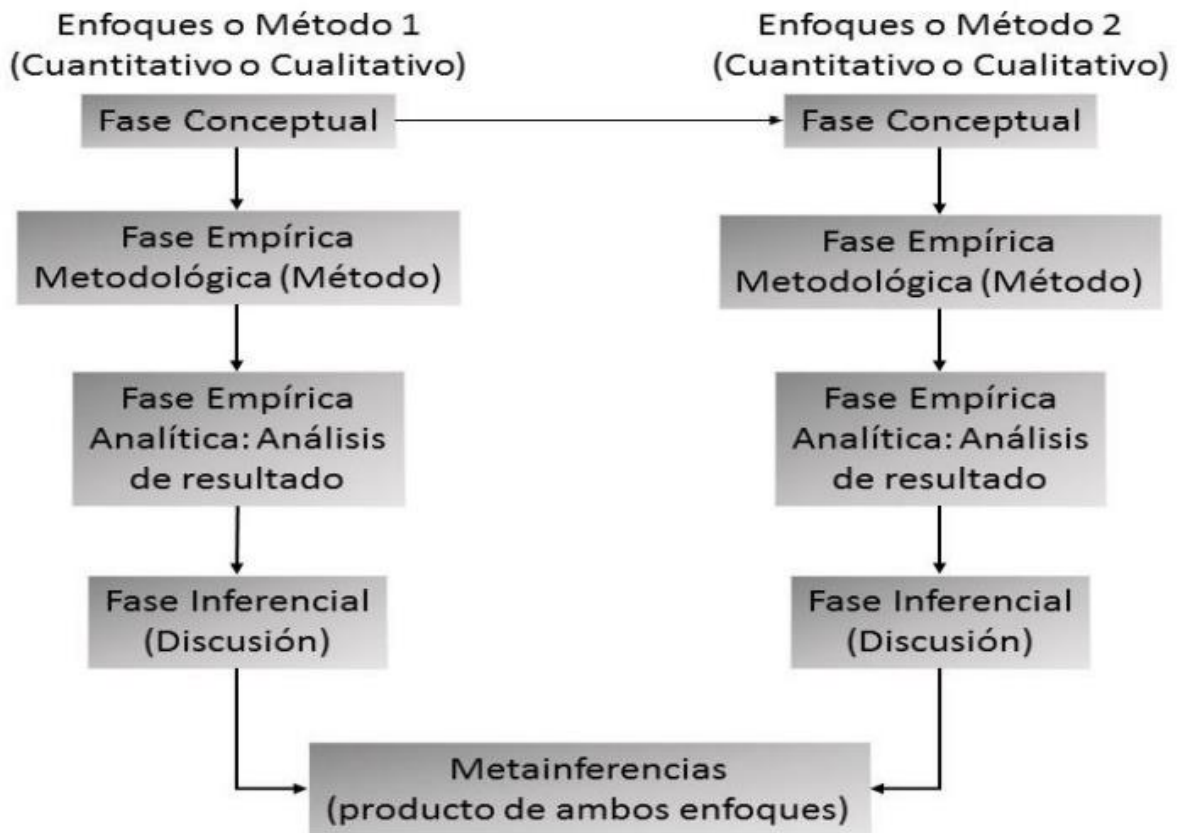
Enfoques o Método 1
(Cuantitativo o Cualitativo)

Fase Conceptual

Fase Empírica Metodológica (Método)

Fase Empírica Analítica: Análisis de resultado

Fase Inferencial (Discusión)

Enfoques o Método 2
(Cuantitativo o Cualitativo)

Fase Conceptual

Fase Empírica Metodológica (Método)

Fase Empírica Analítica: Análisis de resultado

Fase Inferencial (Discusión)

Metainferencias
(producto de ambos enfoques)